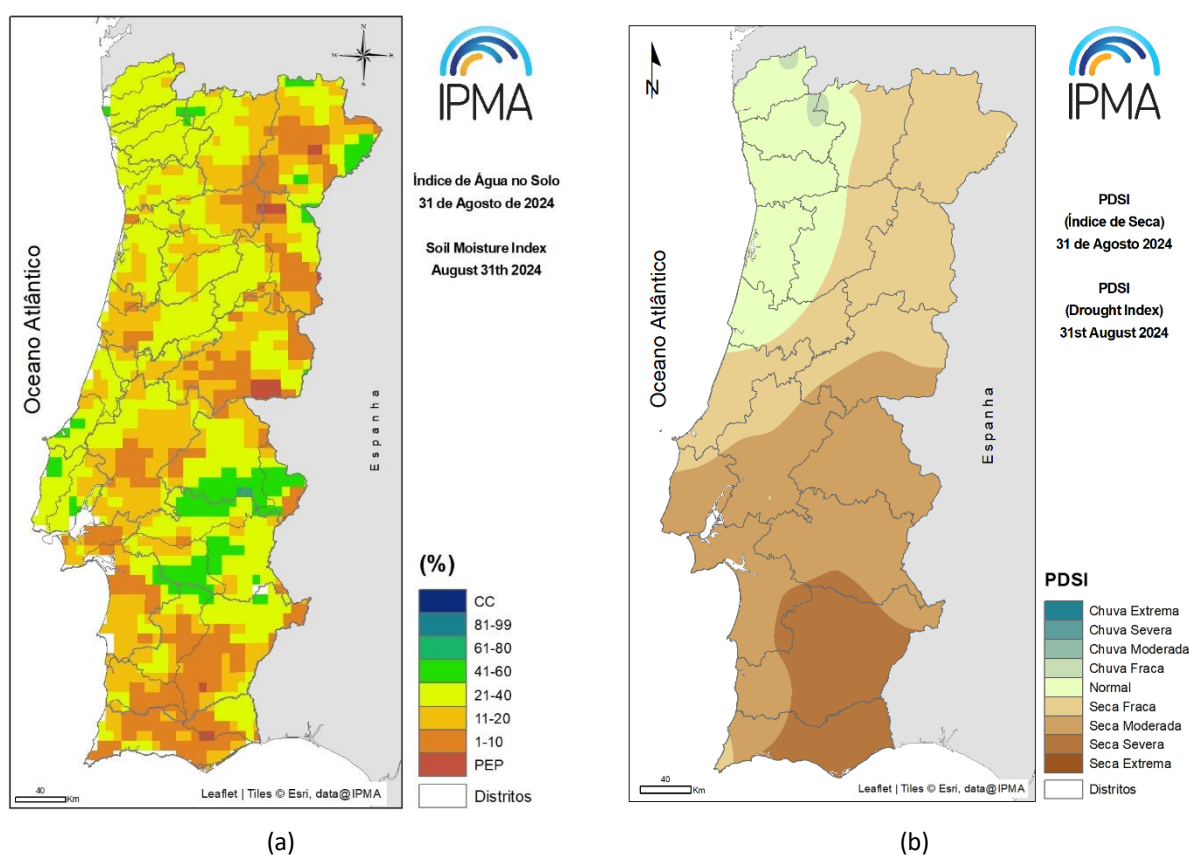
IPMA

Índice de Água no Solo
31 de Agosto de 2024

Soil Moisture Index
August 31th 2024

Oceano Atlântico

Espanha

(%)
CC
81-99
61-80
41-60
21-40
11-20
1-10
PEP
Distritos

40 Km

Leaflet | Tiles © Esri, data@IPMA

(a)

N

IPMA

PDSI
(Índice de Seca)
31 de Agosto 2024

PDSI
(Drought Index)
31st August 2024

Oceano Atlântico

Espanha

PDSI
Chuva Extrema
Chuva Severa
Chuva Moderada
Chuva Fraca
Normal
Seca Fraca
Seca Moderada
Seca Severa
Seca Extrema
Distritos

40 Km

Leaflet | Tiles © Esri, data@IPMA

(b)